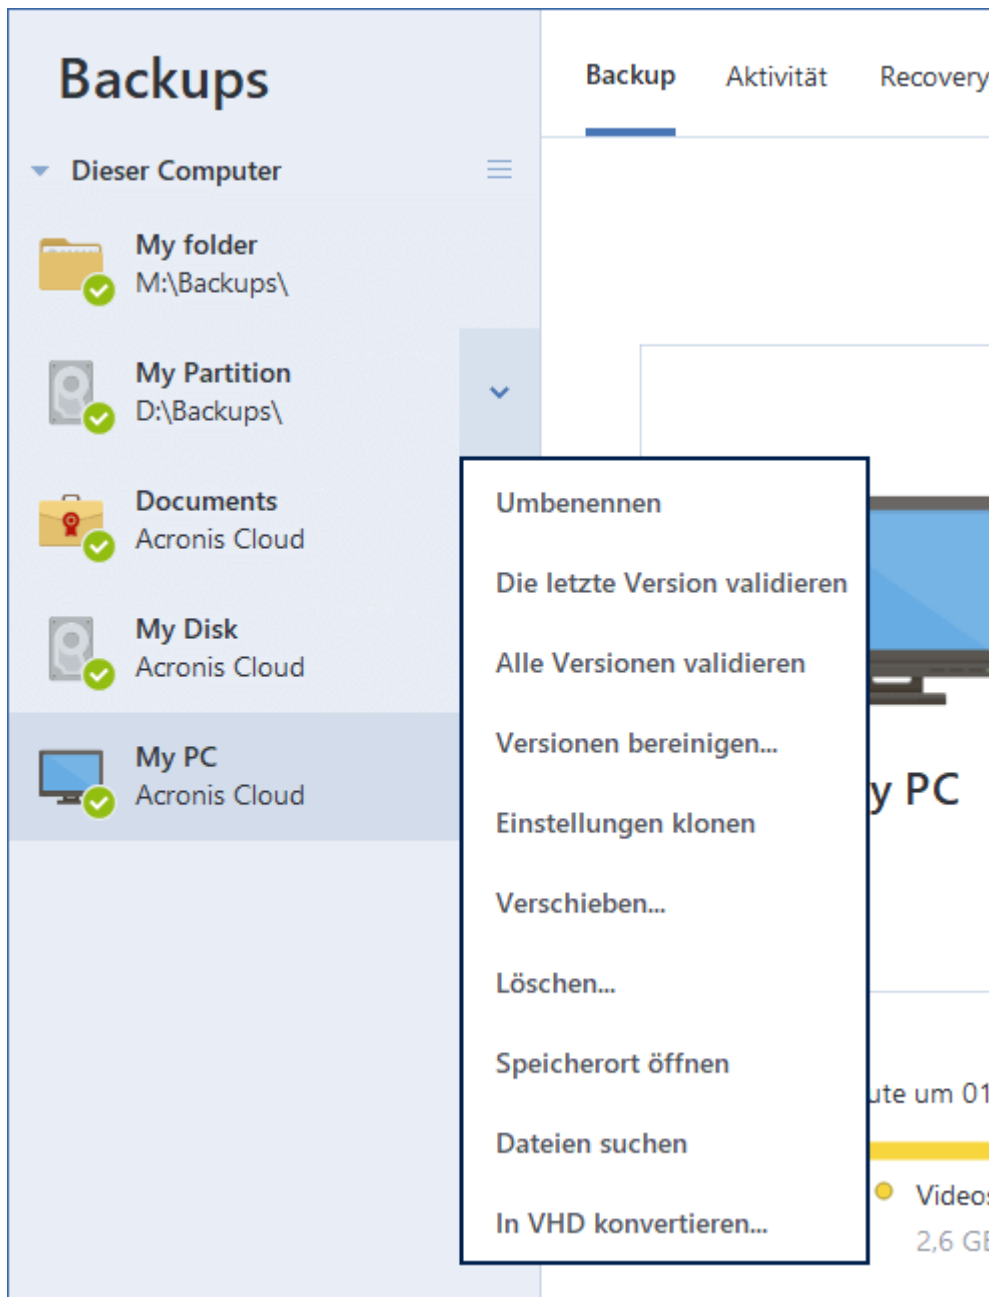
Backups

Backup
Aktivität
Recovery

Dieser Computer

My folder
M:\Backups\

My Partition
D:\Backups\

Documents
Acronis Cloud

My Disk
Acronis Cloud

My PC
Acronis Cloud

Umbenennen
Die letzte Version validieren
Alle Versionen validieren
Versionen bereinigen...
Einstellungen klonen
Verschieben...
Löschen...
Speicherort öffnen
Dateien suchen
In VHD konvertieren...

y PC

ute um 01

Video
2,6 G